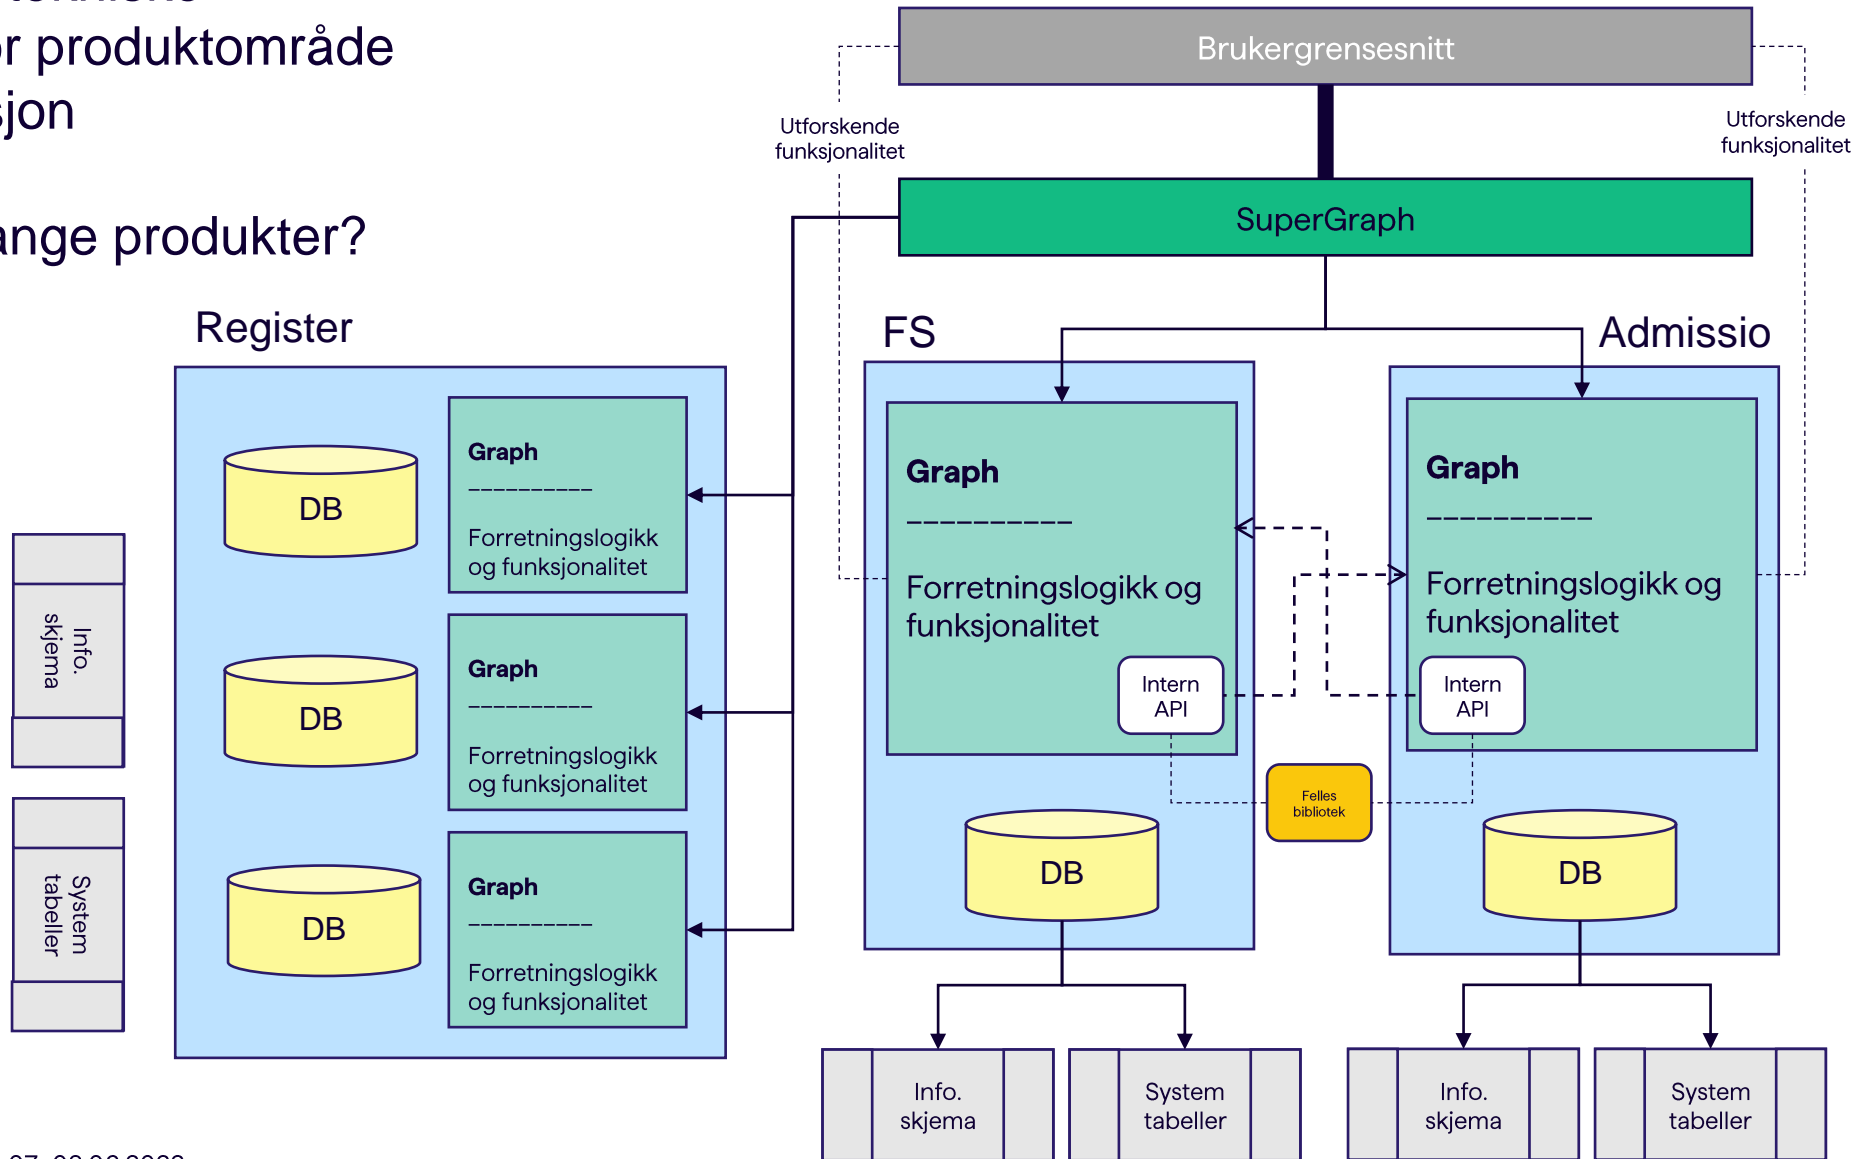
r produktområde
jon

ange produkter?

Register

DB

Graph
----------
Forretningslogikk og funksjonalitet

DB

Graph
----------
Forretningslogikk og funksjonalitet

DB

Graph
----------
Forretningslogikk og funksjonalitet

Info. skjema

System tabeller

Brukergrensesnitt

Utforskende funksjonalitet

Utforskende funksjonalitet

SuperGraph

FS

Graph
----------
Forretningslogikk og funksjonalitet

Intern API

DB

Admissio

Graph
----------
Forretningslogikk og funksjonalitet

Intern API

DB

Felles bibliotek

Info. skjema

System tabeller

Info. skjema

System tabeller

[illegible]